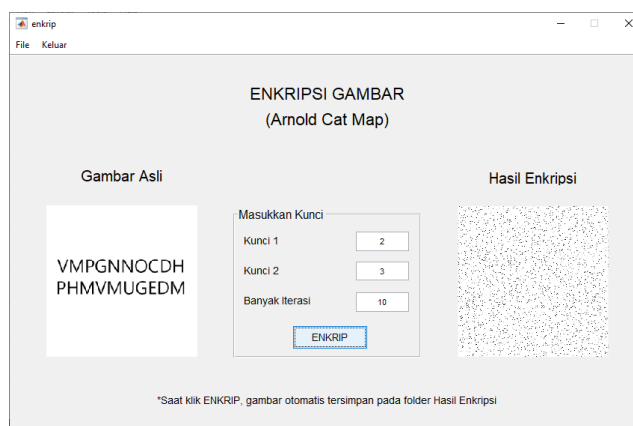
enkrip

File Keluar

ENKRIPSI GAMBAR
(Arnold Cat Map)

Gambar Asli

VMPGNNOCDH
PHMVMUGEDM

Masukkan Kunci

Kunci 1 2

Kunci 2 3

Banyak Iterasi 10

ENKRIP

Hasil Enkripsi

*Saat klik ENKRIP, gambar otomatis tersimpan pada folder Hasil Enkripsi